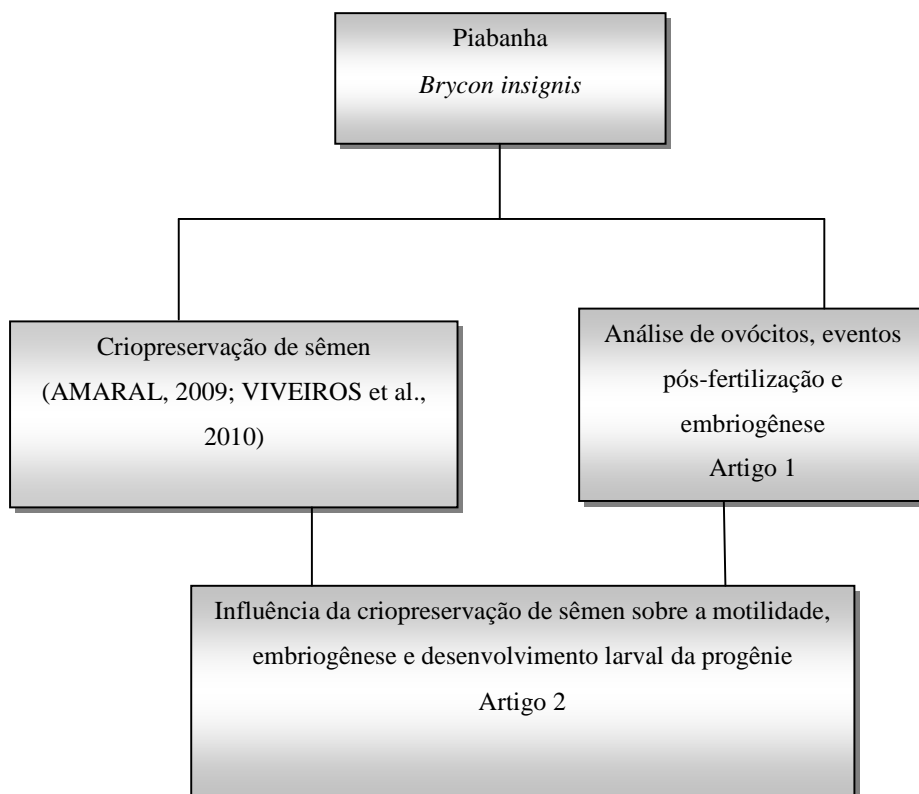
Piabanha
*Brycon insignis*

Criopreservação de sêmen (AMARAL, 2009; VIVEIROS et al., 2010)

Análise de ovócitos, eventos pós-fertilização e embriogênese
Artigo 1

Influência da criopreservação de sêmen sobre a motilidade, embriogênese e desenvolvimento larval da progênie
Artigo 2